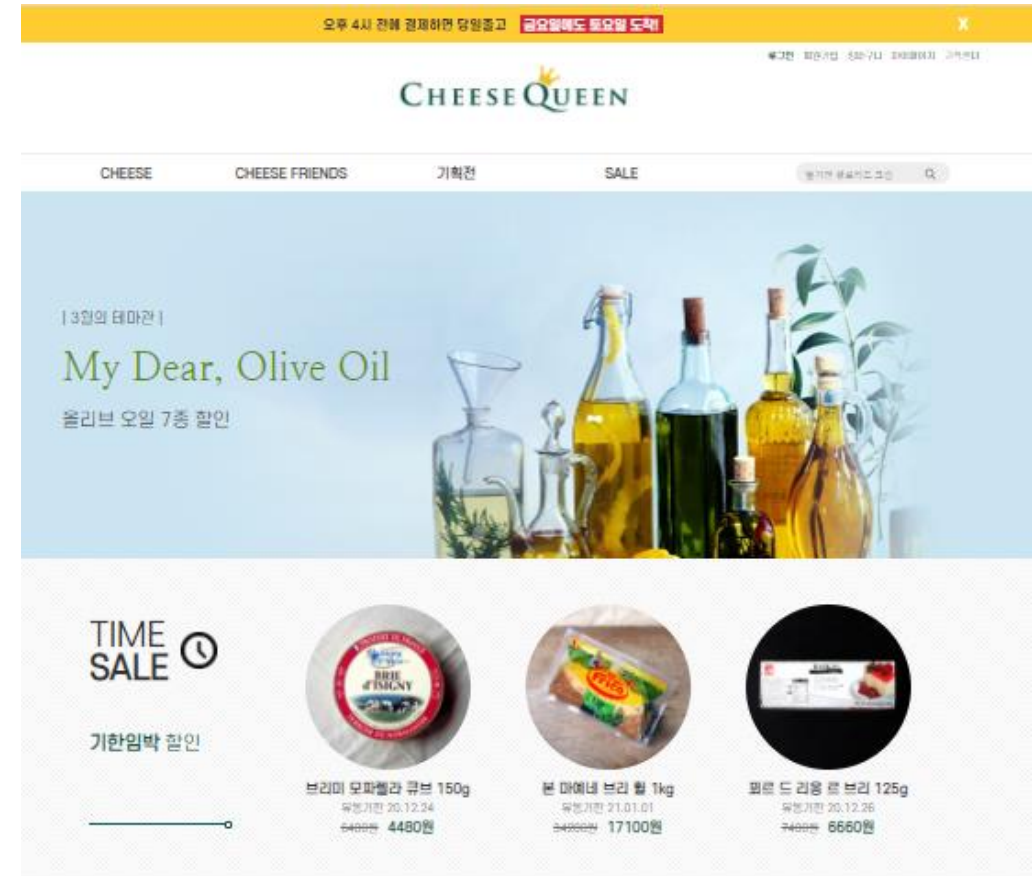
오후 4시 전에 결제하면 당일출고 금요일에도 토요일 도착!

X

로그인 회원가입 장바구니 마이페이지 고객센터

CHEESE QUEEN

CHEESE
CHEESE FRIENDS
기획전
SALE

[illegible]

[ 3월의 테마관 ]

My Dear, Olive Oil

올리브 오일 7종 할인

TIME SALE

기한임박 할인

BRIE d'ISIGNY

브리미 모짜렐라 큐브 150g
유통기한 20.12.24
~~6400원~~ 4480원

본 마예네 브리 휠 1kg
유통기한 21.01.01
~~34200원~~ 17100원

퐁르 드 리옹 르 브리 125g
유통기한 20.12.26
~~7400원~~ 6660원